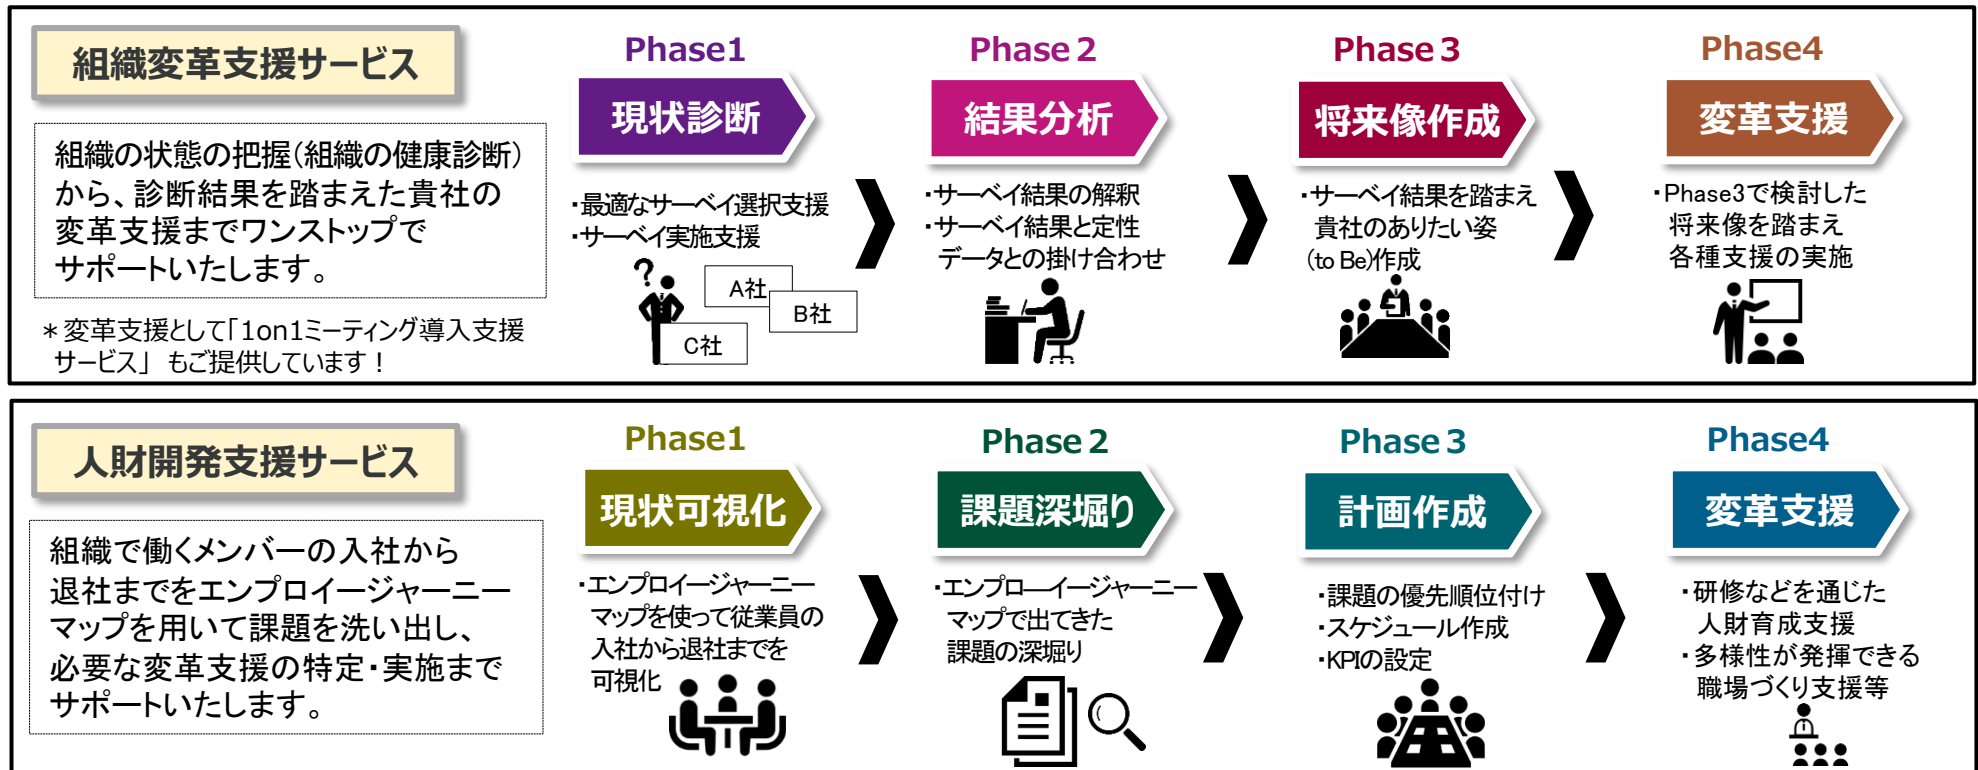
組織変革支援サービス

組織の状態の把握(組織の健康診断)から、診断結果を踏まえた貴社の変革支援までワンストップでサポートいたします。

＊変革支援として「1on1ミーティング導入支援サービス」 もご提供しています！

Phase1
現状診断
・最適なサーベイ選択支援
・サーベイ実施支援
?
A社
B社
C社

Phase 2
結果分析
・サーベイ結果の解釈
・サーベイ結果と定性データとの掛け合わせ

Phase 3
将来像作成
・サーベイ結果を踏まえ貴社のありたい姿(to Be)作成

Phase4
変革支援
・Phase3で検討した将来像を踏まえ各種支援の実施

人財開発支援サービス

組織で働くメンバーの入社から退社までをエンプロイージャーニーマップを用いて課題を洗い出し、必要な変革支援の特定・実施までサポートいたします。

Phase1
現状可視化
・エンプロイージャーニーマップを使って従業員の入社から退社までを可視化

Phase 2
課題深堀り
・エンプロ―イージャーニーマップで出てきた課題の深堀り

Phase 3
計画作成
・課題の優先順位付け
・スケジュール作成
・KPIの設定

Phase4
変革支援
・研修などを通じた人財育成支援
・多様性が発揮できる職場づくり支援等